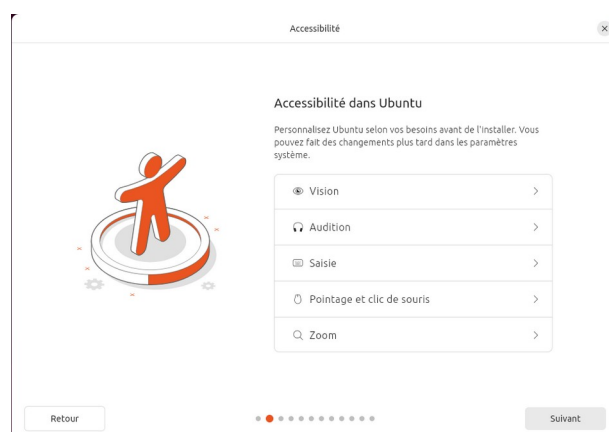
Accessibilité

Accessibilité dans Ubuntu

Personnalisez Ubuntu selon vos besoins avant de l'installer. Vous pouvez fait des changements plus tard dans les paramètres système.

Vision

Audition

Saisie

Pointage et clic de souris

Zoom

Retour

Suivant